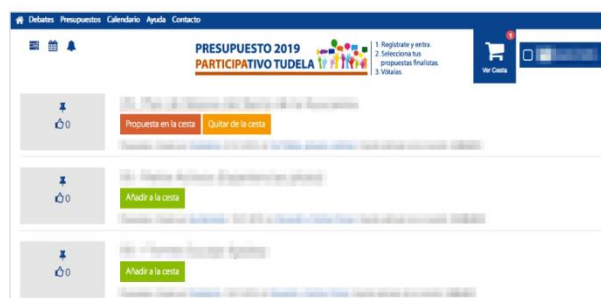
Debates Presupuestos Calendario Ayuda Contacto

PRESUPUESTO 2019
PARTICIPATIVO TUDELA

1. Regístrate y entra.
2. Selecciona tus propuestas finalistas.
3. Vótalas.

1
Ver Cesta

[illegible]

0
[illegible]
Propuesta en la cesta Quitar de la cesta
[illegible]

0
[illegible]
Añadir a la cesta
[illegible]

0
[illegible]
Añadir a la cesta
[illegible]